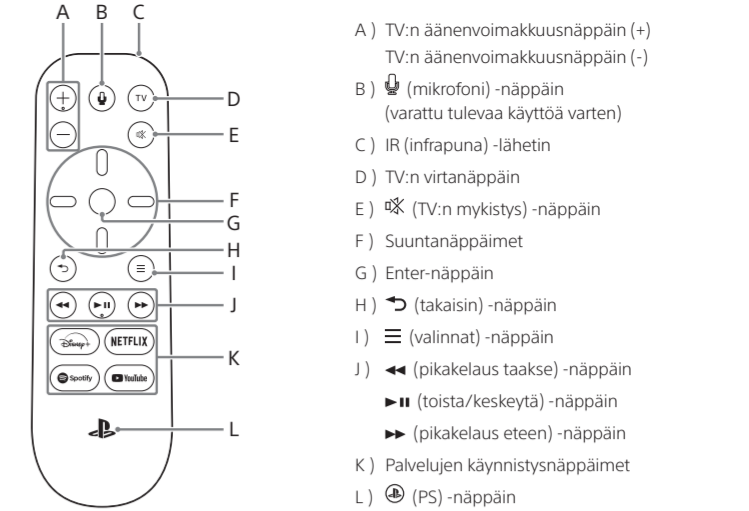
A B C

D

E

F

G

H

I

J

K

L

TV

NETFLIX

Spotify

YouTube

A ) TV:n äänenvoimakkuusnäppäin (+)
TV:n äänenvoimakkuusnäppäin (-)

B ) (mikrofoni) -näppäin
(varattu tulevaa käyttöä varten)

C ) IR (infrapuna) -lähetin

D ) TV:n virtanäppäin

E ) (TV:n mykistys) -näppäin

F ) Suuntanäppäimet

G ) Enter-näppäin

H ) (takaisin) -näppäin

I ) (valinnat) -näppäin

J ) (pikakelaus taakse) -näppäin
(toista/keskeytä) -näppäin
(pikakelaus eteen) -näppäin

K ) Palvelujen käynnistysnäppäimet

L ) (PS) -näppäin